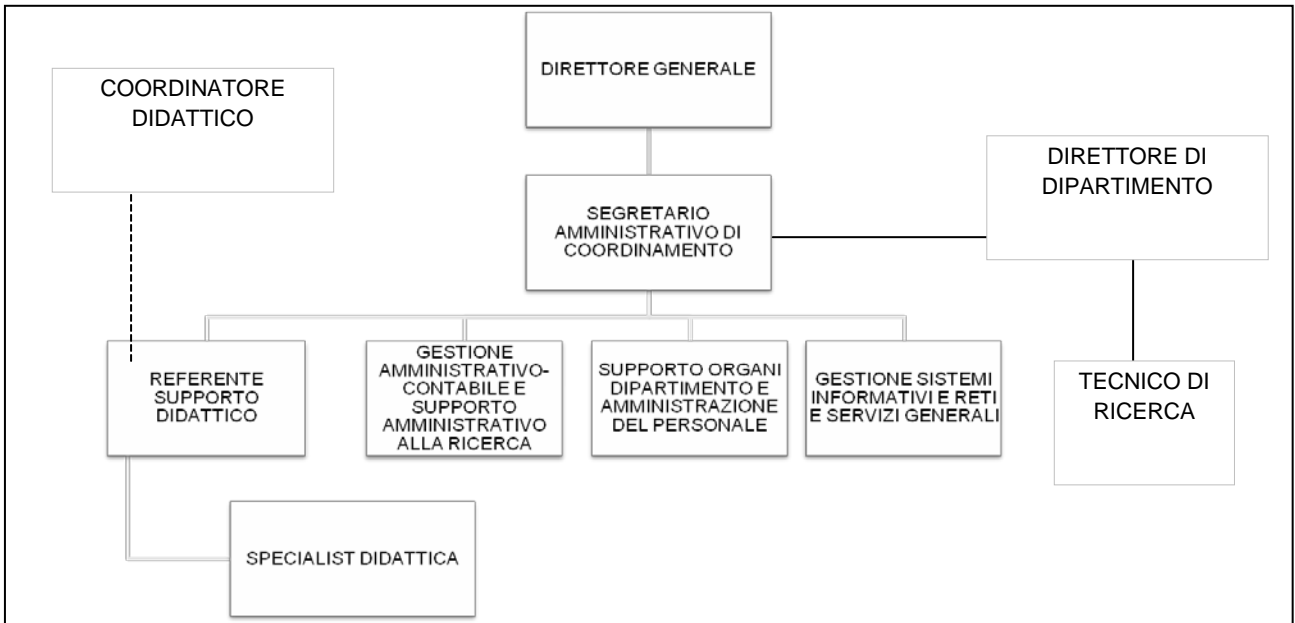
DIRETTORE GENERALE

COORDINATORE DIDATTICO

SEGRETARIO AMMINISTRATIVO DI COORDINAMENTO

DIRETTORE DI DIPARTIMENTO

REFERENTE SUPPORTO DIDATTICO

GESTIONE AMMINISTRATIVO-CONTABILE E SUPPORTO AMMINISTRATIVO ALLA RICERCA

SUPPORTO ORGANI DIPARTIMENTO E AMMINISTRAZIONE DEL PERSONALE

GESTIONE SISTEMI INFORMATIVI E RETI E SERVIZI GENERALI

TECNICO DI RICERCA

SPECIALIST DIDATTICA